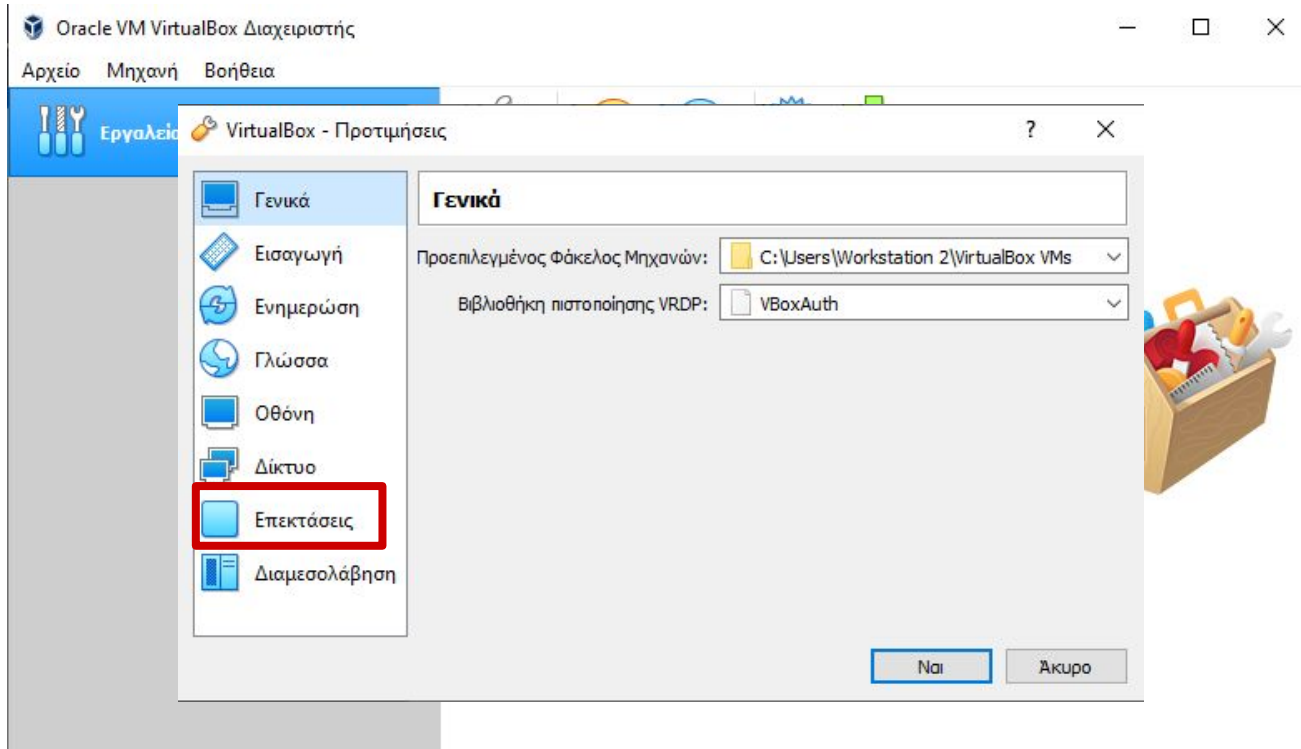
Oracle VM VirtualBox Διαχειριστής

Αρχείο Μηχανή Βοήθεια

Εργαλεία

VirtualBox - Προτιμήσεις

?

Γενικά

Εισαγωγή

Ενημερώση

Γλώσσα

Οθόνη

Δίκτυο

Επεκτάσεις

Διαμεσολάβηση

Γενικά

Προεπιλεγμένος Φάκελος Μηχανών: C:\Users\Workstation 2\VirtualBox VMs

Βιβλιοθήκη πιστοποίησης VRDP: VBoxAuth

Ναι

Άκυρο